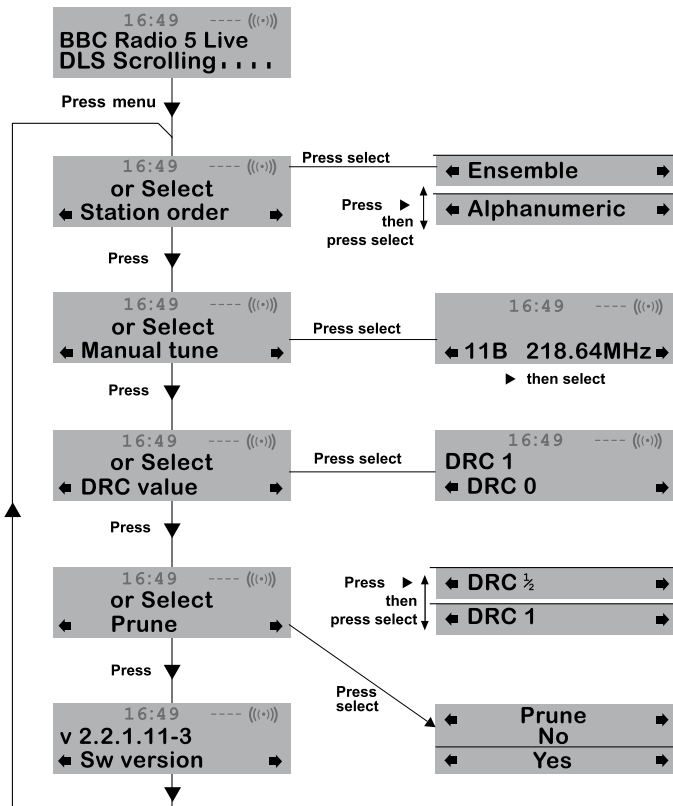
16:49 ---- ((•))
BBC Radio 5 Live
DLS Scrolling....

Press menu

16:49 ---- ((•))
or Select
← Station order →

Press select

← Ensemble →

Press ► then press select

← Alphanumeric →

Press

16:49 ---- ((•))
or Select
← Manual tune →

Press select

16:49 ---- ((•))
← 11B 218.64MHz →

► then select

Press

16:49 ---- ((•))
or Select
← DRC value →

Press select

16:49 ---- ((•))
DRC 1
← DRC 0 →

Press

16:49 ---- ((•))
or Select
← Prune →

Press ► then press select

← DRC $\frac{1}{2}$ →

← DRC 1 →

Press

Press select

16:49 ---- ((•))
v 2.2.1.11-3
← Sw version →

← Prune →
No

← Yes →